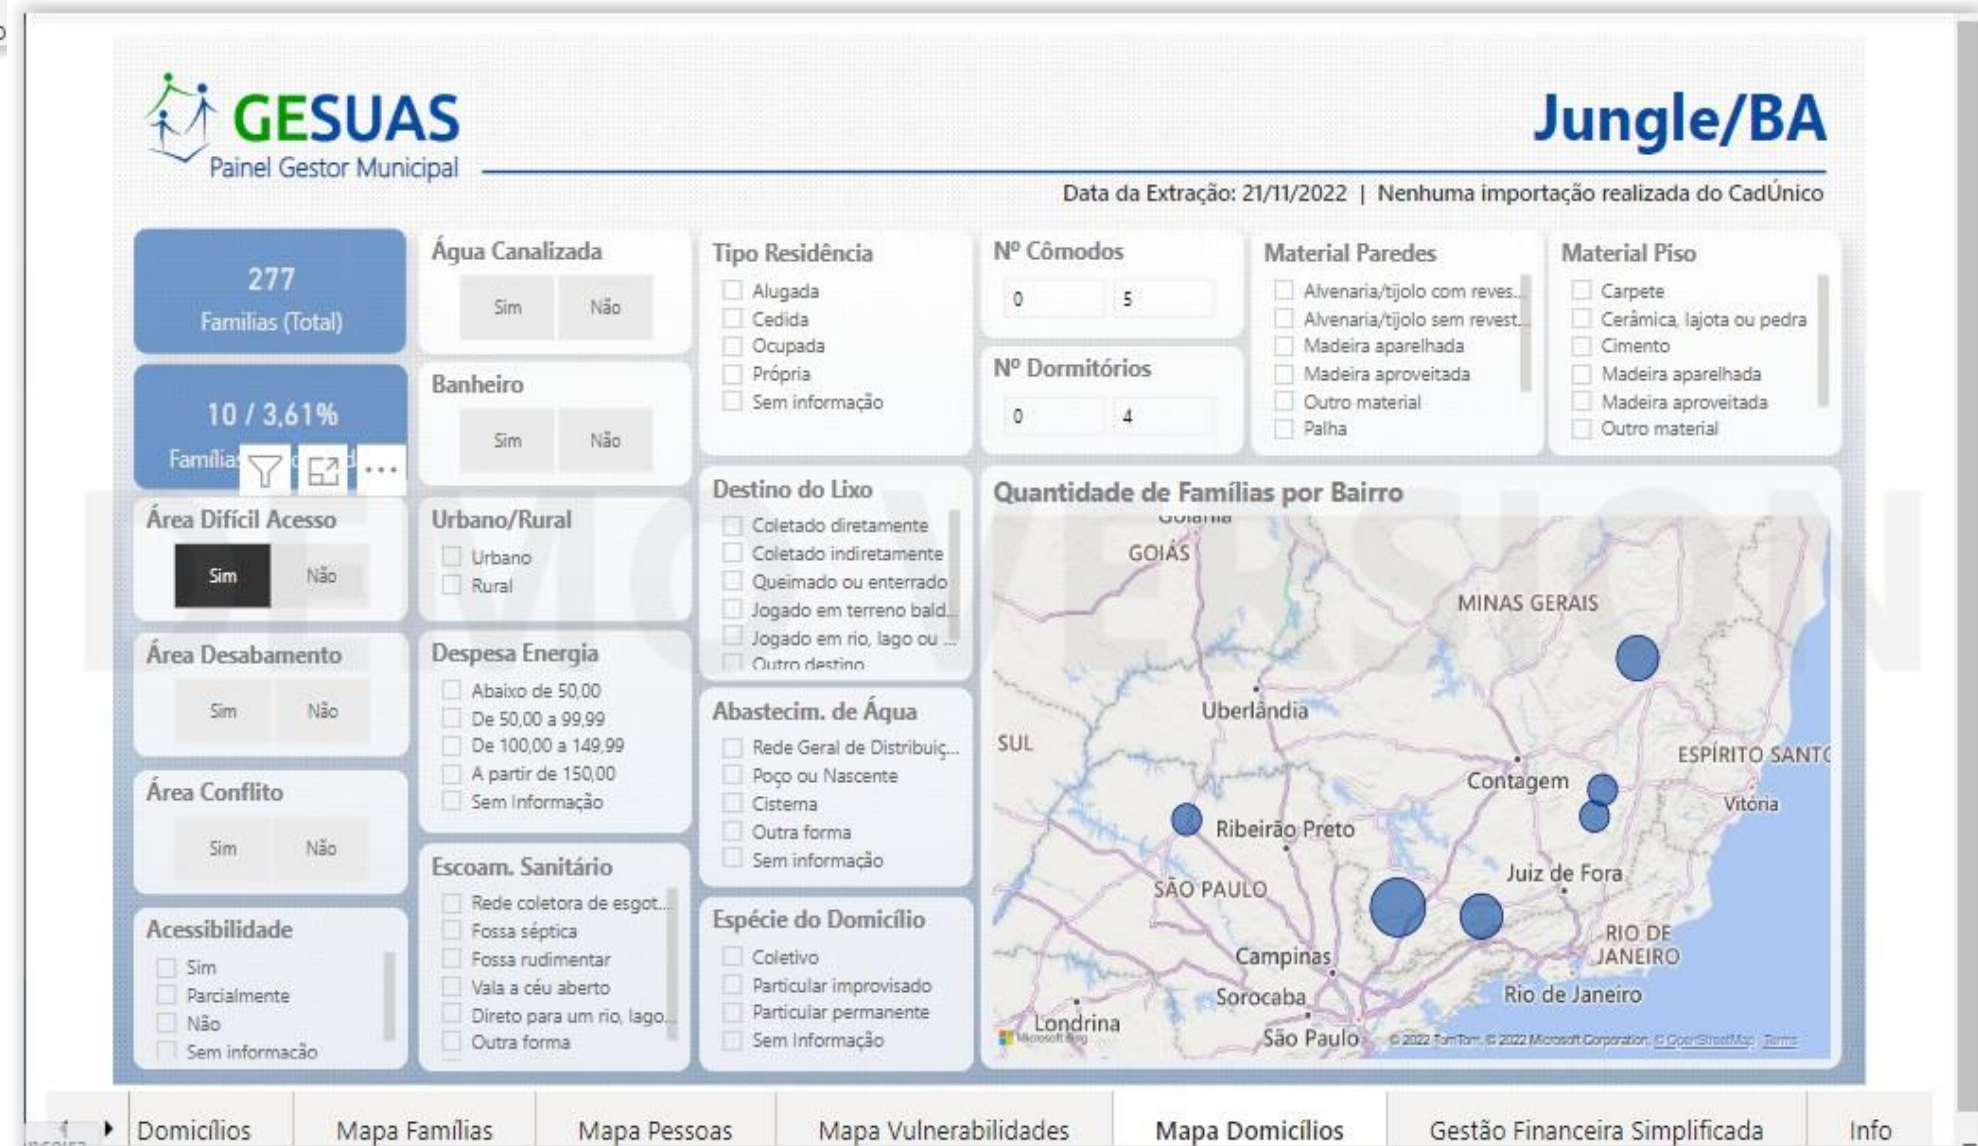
GESUAS
Painel Gestor Municipal

Jungle/BA

Data da Extração: 21/11/2022 | Nenhuma importação realizada do CadÚnico

277
Famílias (Total)

10 / 3,61%
Famílias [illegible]

Área Difícil Acesso
Sim Não

Área Desabamento
Sim Não

Área Conflito
Sim Não

Acessibilidade
Sim
Parcialmente
Não
Sem informação

Água Canalizada
Sim Não

Banheiro
Sim Não

Urbano/Rural
Urbano
Rural

Despesa Energia
Abaixo de 50,00
De 50,00 a 99,99
De 100,00 a 149,99
A partir de 150,00
Sem Informação

Escoam. Sanitário
Rede coletora de esgot...
Fossa séptica
Fossa rudimentar
Vala a céu aberto
Direto para um rio, lago...
Outra forma

Tipo Residência
Alugada
Cedida
Ocupada
Própria
Sem informação

Destino do Lixo
Coletado diretamente
Coletado indiretamente
Queimado ou enterrado
Jogado em terreno bald...
Jogado em rio, lago ou ...
Outro destino

Abastecim. de Água
Rede Geral de Distribuiç...
Poço ou Nascente
Cisterna
Outra forma
Sem informação

Espécie do Domicílio
Coletivo
Particular improvisado
Particular permanente
Sem Informação

Nº Cômodos
0 5

Nº Dormitórios
0 4

Material Paredes
Alvenaria/tijolo com reves...
Alvenaria/tijolo sem revest...
Madeira aparelhada
Madeira aproveitada
Outro material
Palha

Material Piso
Carpete
Cerâmica, lajota ou pedra
Cimento
Madeira aparelhada
Madeira aproveitada
Outro material

Quantidade de Famílias por Bairro
GOIÁS
MINAS GERAIS
Uberlândia
SUL
ESPÍRITO SANTO
Contagem
Vitória
Ribeirão Preto
Juiz de Fora
SÃO PAULO
RIO DE JANEIRO
Campinas
Sorocaba
Rio de Janeiro
Londrina
São Paulo
Microsoft Bing
© 2022 TomTom, © 2022 Microsoft Corporation, © OpenStreetMap Terms

DEMO VERSION

Domicílios | Mapa Famílias | Mapa Pessoas | Mapa Vulnerabilidades | Mapa Domicílios | Gestão Financeira Simplificada | Info